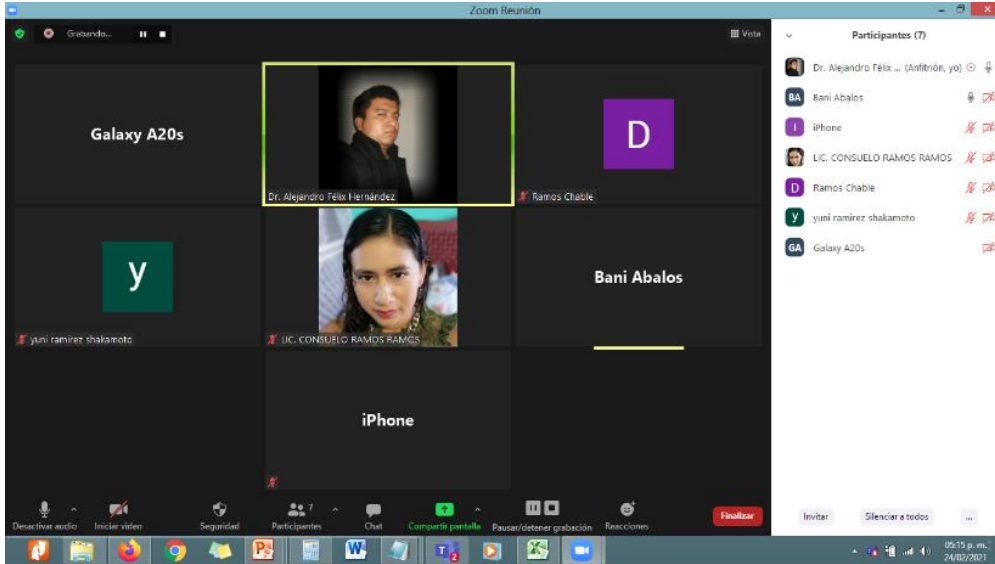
Zoom Reunión

Grabando...

Vista

Galaxy A20s

Dr. Alejandro Félix Hernández

D

Ramos Chable

y

yuni ramirez shakamoto

LIC. CONSUELO RAMOS RAMOS

Bani Abalos

iPhone

Participantes (7)

Dr. Alejandro Félix ... (Anfitrión, yo)

BA Bani Abalos

I iPhone

LIC. CONSUELO RAMOS RAMOS

D Ramos Chable

y yuni ramirez shakamoto

GA Galaxy A20s

Desactivar audio

Iniciar video

Seguridad

Participantes 7

Chat

Compartir pantalla

Pausar/detener grabación

Reacciones

Finalizar

Invitar

Silenciar a todos

...

05:15 p. m.
24/02/2021